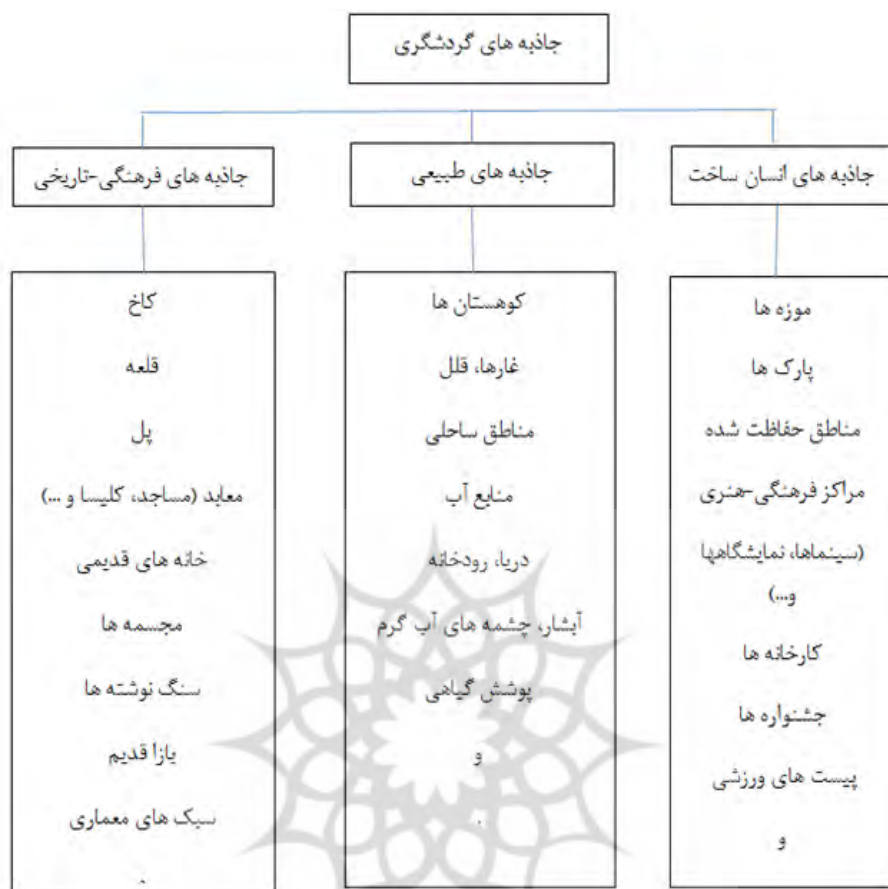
جاذبه های گردشگری

جاذبه های انسان ساخت

جاذبه های طبیعی

جاذبه های فرهنگی-تاریخی

موزه ها

پارک ها

مناطق حفاظت شده

مراکز فرهنگی-هنری (سینماها، نمایشگاهها و...)

کارخانه ها

جشنواره ها

پیست های ورزشی

و

کوهستان ها

غارها، قلل

مناطق ساحلی

منابع آب

دریا، رودخانه

آبشار، چشمه های آب گرم

پوشش گیاهی

و

.

کاخ

قلعه

پل

معابد (مساجد، کلیسا و ...)

خانه های قدیمی

مجسمه ها

سنگ نوشته ها

بازا قدیم

سبک های معماری

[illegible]